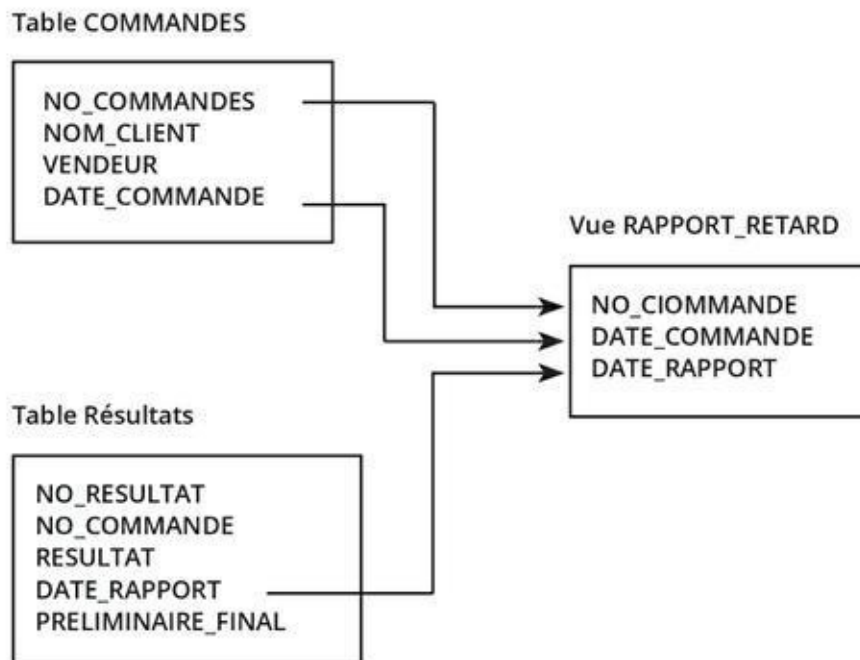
Table COMMANDES

NO_COMMANDES
NOM_CLIENT
VENDEUR
DATE_COMMANDE

Vue RAPPORT_RETARD

NO_CIOMMANDE
DATE_COMMANDE
DATE_RAPPORT

Table Résultats

NO_RESULTAT
NO_COMMANDE
RESULTAT
DATE_RAPPORT
PRELIMINAIRE_FINAL